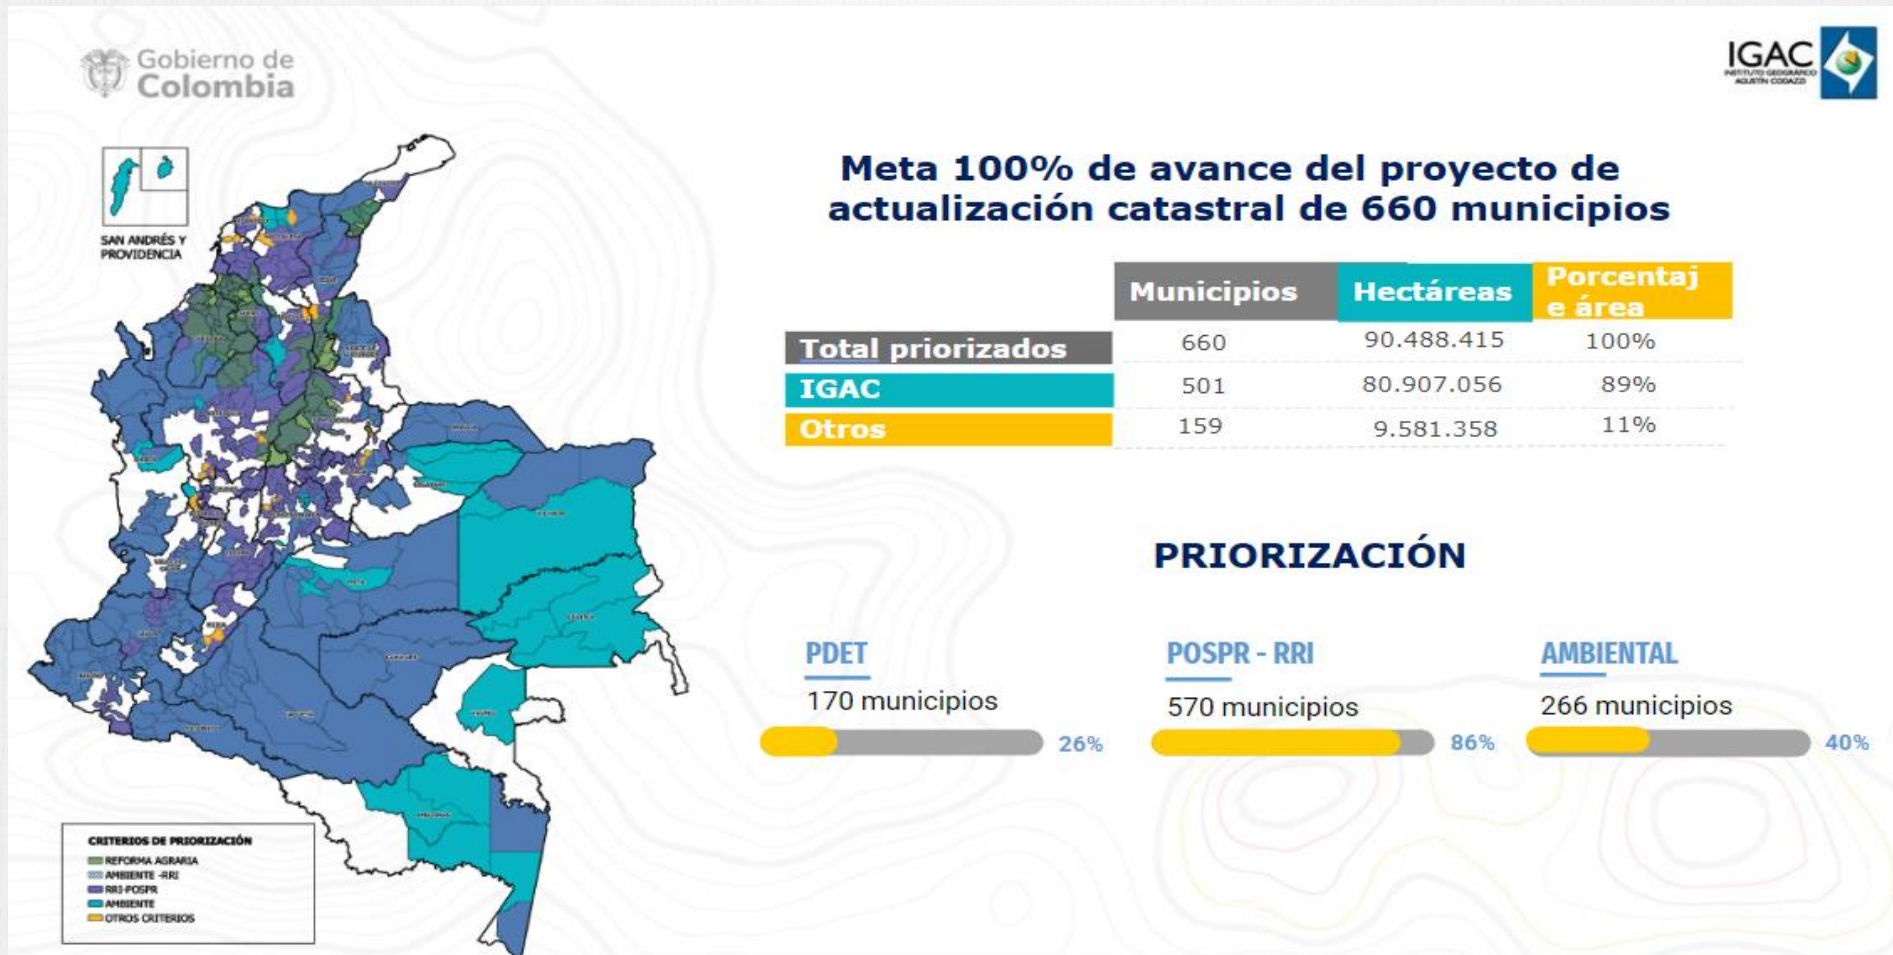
Gobierno de Colombia

IGAC
INSTITUTO GEOGRÁFICO AGUSTÍN CODAZZI

SAN ANDRÉS Y PROVIDENCIA

Meta 100% de avance del proyecto de actualización catastral de 660 municipios

| | Municipios | Hectáreas | Porcentaje área |
|---|---|---|---|
| Total priorizados | 660 | 90.488.415 | 100% |
| IGAC | 501 | 80.907.056 | 89% |
| Otros | 159 | 9.581.358 | 11% |

PRIORIZACIÓN

PDET
170 municipios
26%

POSPR - RRI
570 municipios
86%

AMBIENTAL
266 municipios
40%

CRITERIOS DE PRIORIZACIÓN
REFORMA AGRARIA
AMBIENTE -RRI
RRI-POSPR
AMBIENTE
OTROS CRITERIOS